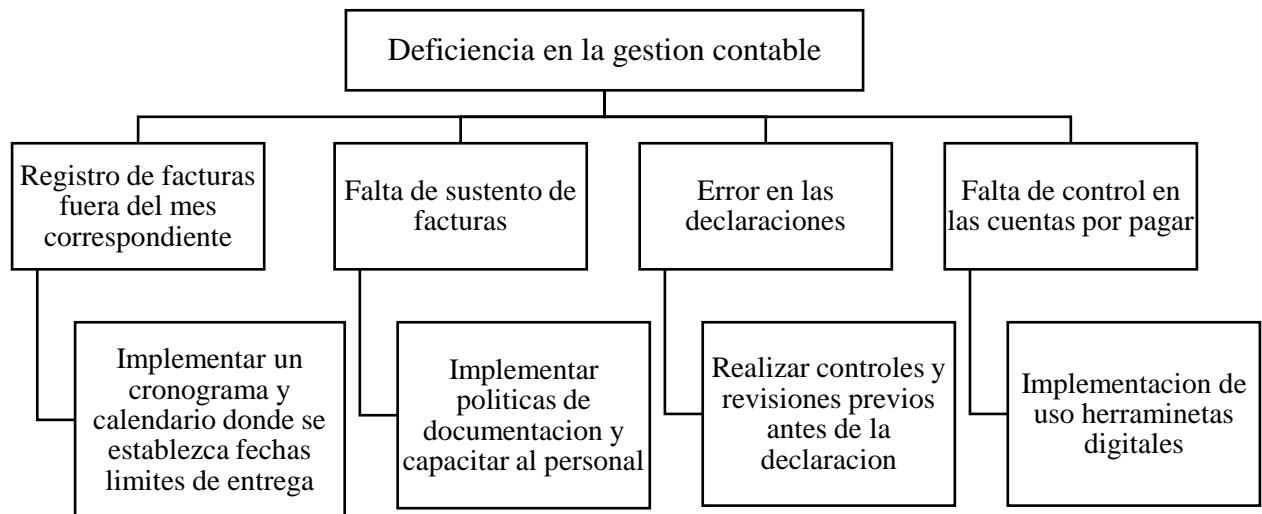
Deficiencia en la gestion contable

Registro de facturas fuera del mes correspondiente

Implementar un cronograma y calendario donde se establezca fechas limites de entrega

Falta de sustento de facturas

Implementar politicas de documentacion y capacitar al personal

Error en las declaraciones

Realizar controles y revisiones previos antes de la declaracion

Falta de control en las cuentas por pagar

Implementacion de uso herraminetas digitales